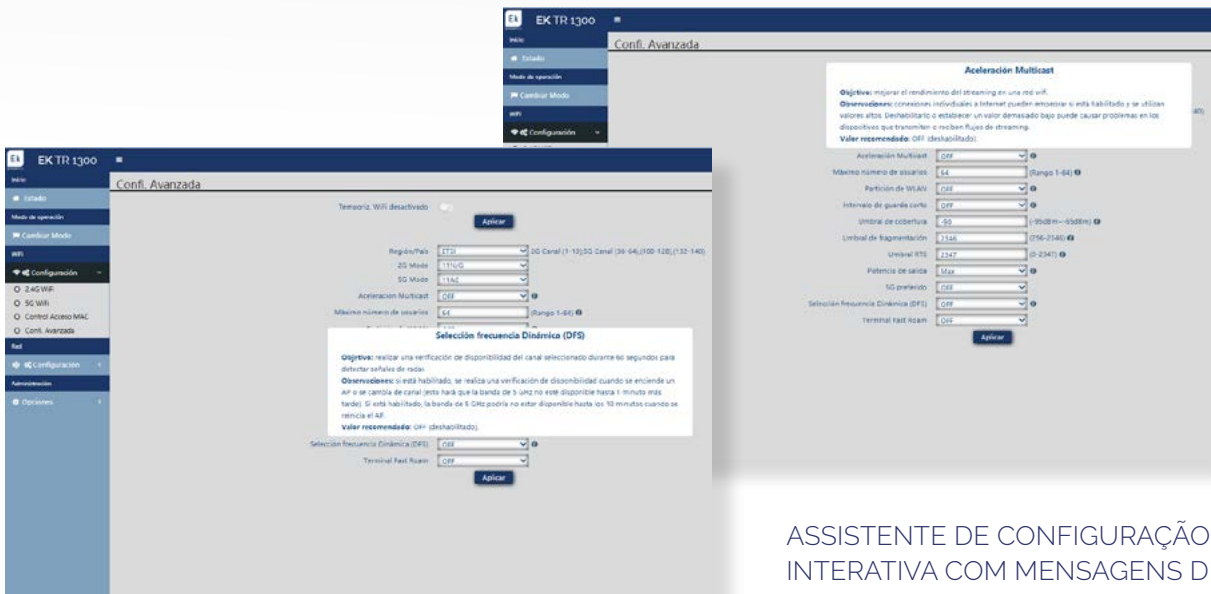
EK TR 1300

Inicio
Estado
Modo de operación
Cambiar Modo
WiFi
Configuración

Confi. Avanzada

Aceleración Multicast

Objetivo: mejorar el rendimiento del streaming en una red wifi.
Observaciones: conexiones individuales a Internet pueden entorpecer si está habilitado y se utilizan valores altos. Deshabilitarlo o establecer un valor demasiado bajo puede causar problemas en los dispositivos que transmiten o reciben flujos de streaming.
Valor recomendado: OFF (deshabilitado).

Aceleración Multicast OFF
Máximo número de usuarios 64 (Rango 1-64)
Partición de WLAN OFF
Intervalo de guarda corto OFF
Umbral de cobertura -90 (-95dBm~-65dBm)
Umbral de fragmentación 2346 (256-2346)
Umbral RTS 2347 (0-2347)
Potencia de salida Max
5G preferido OFF
Selección frecuencia Dinámica (DFS) OFF
Terminal Fast Roam OFF
Aplicar

EK TR 1300

Inicio
Estado
Modo de operación
Cambiar Modo
WiFi
Configuración
2.4G WiFi
5G Wifi
Control Acceso MAC
Confi. Avanzada
Red
Configuración
Administración
Opciones

Confi. Avanzada

Temporiz. WiFi desactivado
Aplicar

Región/País ETSI 2G Canal (1-13),5G Canal (36-64),(100-128),(132-140)
2G Mode 11N/G
5G Mode 11AC
Aceleracion Multicast OFF
Máximo número de usuarios 64 (Rango 1-64)

Selección frecuencia Dinámica (DFS)

Objetivo: realizar una verificación de disponibilidad del canal seleccionado durante 60 segundos para detectar señales de radar.
Observaciones: si está habilitado, se realiza una verificación de disponibilidad cuando se enciende un AP o se cambia de canal (esto hará que la banda de 5 GHz no esté disponible hasta 1 minuto más tarde). Si está habilitado, la banda de 5 GHz podría no estar disponible hasta los 10 minutos cuando se reinicia el AP.
Valor recomendado: OFF (deshabilitado).

Selección frecuencia Dinámica (DFS) OFF
Terminal Fast Roam OFF
Aplicar

ASSISTENTE DE CONFIGURAÇÃO
INTERATIVA COM MENSAGENS D